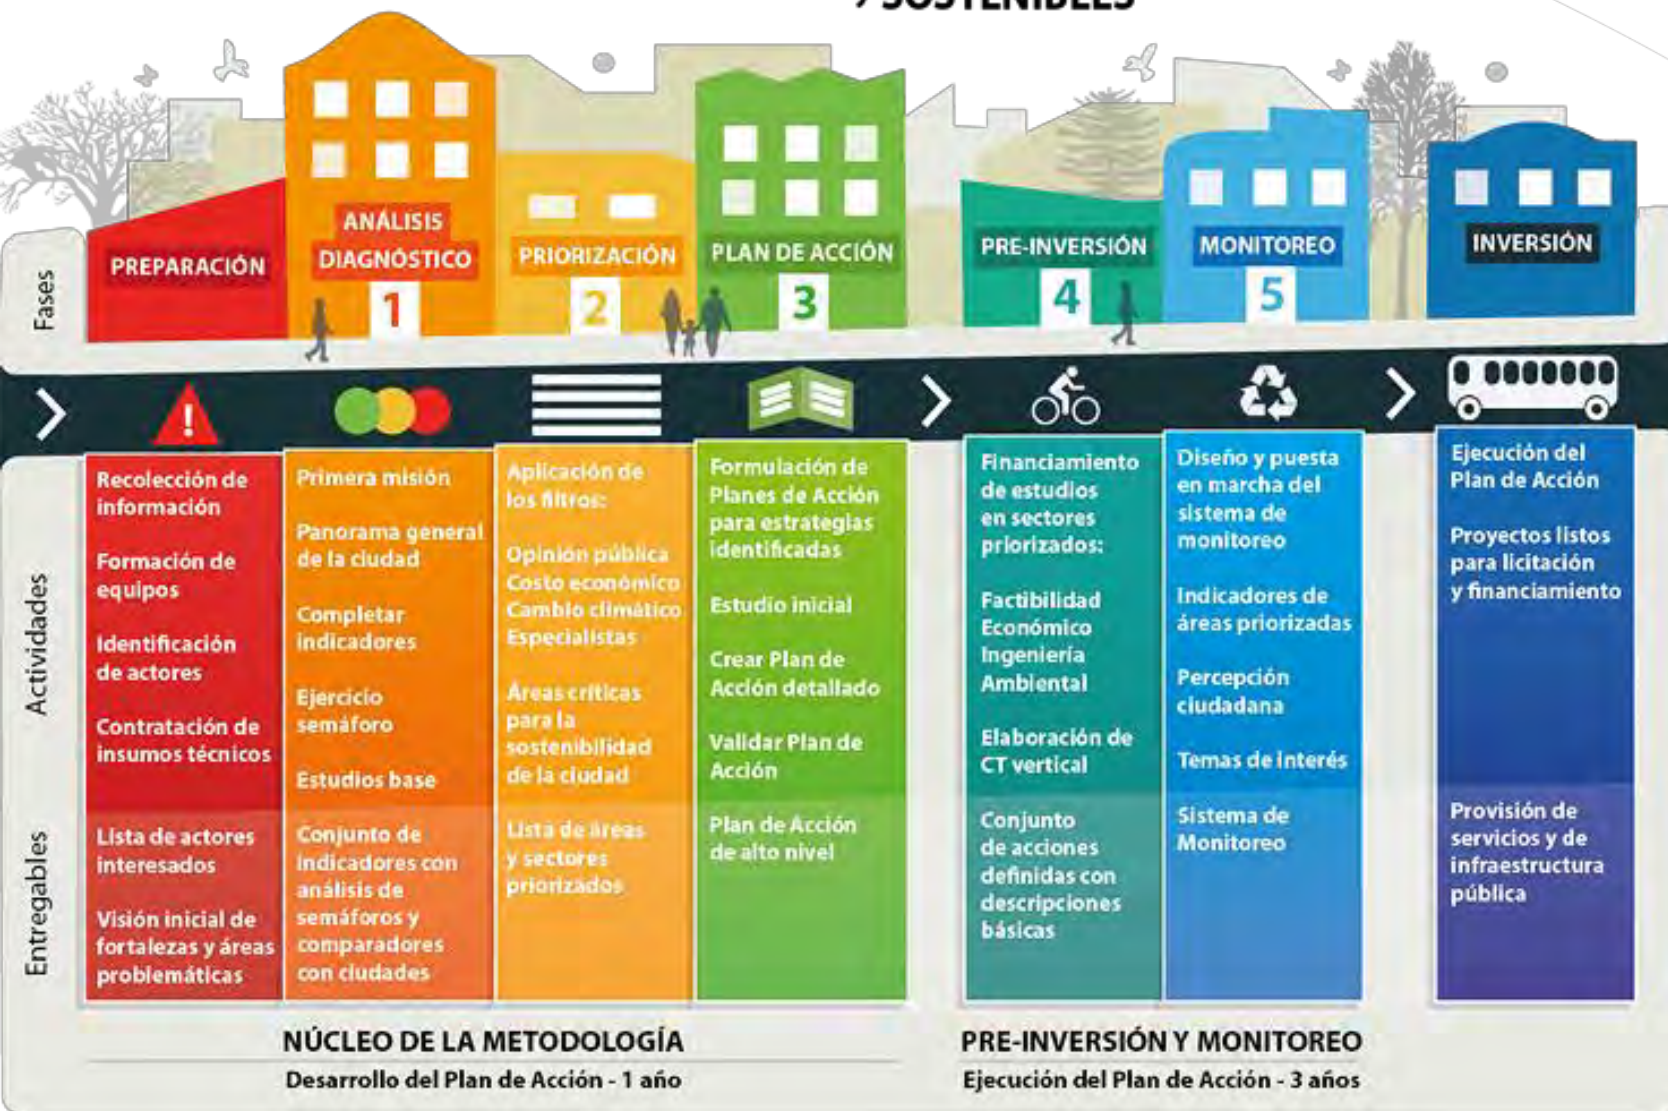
Y SOSTENIBLES

Fases

PREPARACIÓN

ANÁLISIS DIAGNÓSTICO 1

PRIORIZACIÓN 2

PLAN DE ACCIÓN 3

PRE-INVERSIÓN 4

MONITOREO 5

INVERSIÓN

Actividades

Recolección de información

Formación de equipos

Identificación de actores

Contratación de insumos técnicos

Primera misión

Panorama general de la ciudad

Completar indicadores

Ejercicio semáforo

Estudios base

Aplicación de los filtros:

Opinión pública
Costo económico
Cambio climático
Especialistas

Áreas críticas para la sostenibilidad de la ciudad

Formulación de Planes de Acción para estrategias identificadas

Estudio inicial

Crear Plan de Acción detallado

Validar Plan de Acción

Financiamiento de estudios en sectores priorizados:

Factibilidad
Económico
Ingeniería
Ambiental

Elaboración de CT vertical

Diseño y puesta en marcha del sistema de monitoreo

Indicadores de áreas priorizadas

Percepción ciudadana

Temas de interés

Ejecución del Plan de Acción

Proyectos listos para licitación y financiamiento

Entregables

Lista de actores interesados

Visión inicial de fortalezas y áreas problemáticas

Conjunto de indicadores con análisis de semáforos y comparadores con ciudades

Lista de áreas y sectores priorizados

Plan de Acción de alto nivel

Conjunto de acciones definidas con descripciones básicas

Sistema de Monitoreo

Provisión de servicios y de infraestructura pública

NÚCLEO DE LA METODOLOGÍA
Desarrollo del Plan de Acción - 1 año

PRE-INVERSIÓN Y MONITOREO
Ejecución del Plan de Acción - 3 años